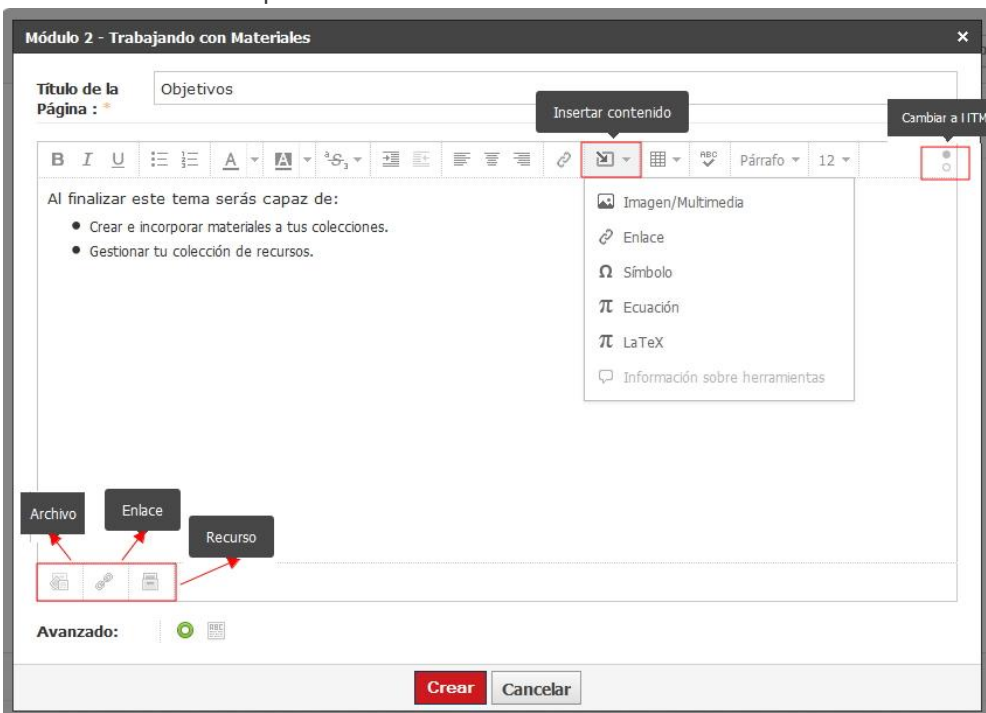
Módulo 2 - Trabajando con Materiales ×

Título de la Página : *

Objetivos

Insertar contenido

Cambiar a I ITM

B I U A Párrafo 12

Al finalizar este tema serás capaz de:

- Crear e incorporar materiales a tus colecciones.
- Gestionar tu colección de recursos.

Imagen/Multimedia
Enlace
Ω Símbolo
π Ecuación
π LaTeX
Información sobre herramientas

Archivo

Enlace

Recurso

Avanzado:

Crear Cancelar